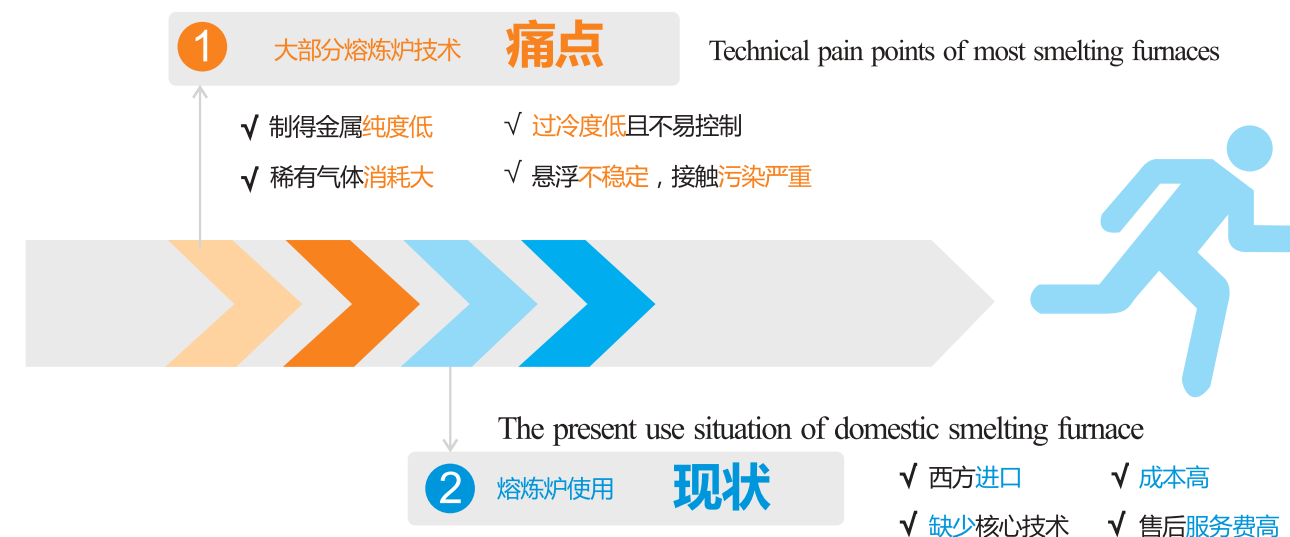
1 大部分熔炼炉技术 痛点

Technical pain points of most smelting furnaces

√ 制得金属纯度低
√ 稀有气体消耗大

√ 过冷度低且不易控制
√ 悬浮不稳定，接触污染严重

The present use situation of domestic smelting furnace

2 熔炼炉使用 现状

√ 西方进口
√ 缺少核心技术

√ 成本高
√ 售后服务费高